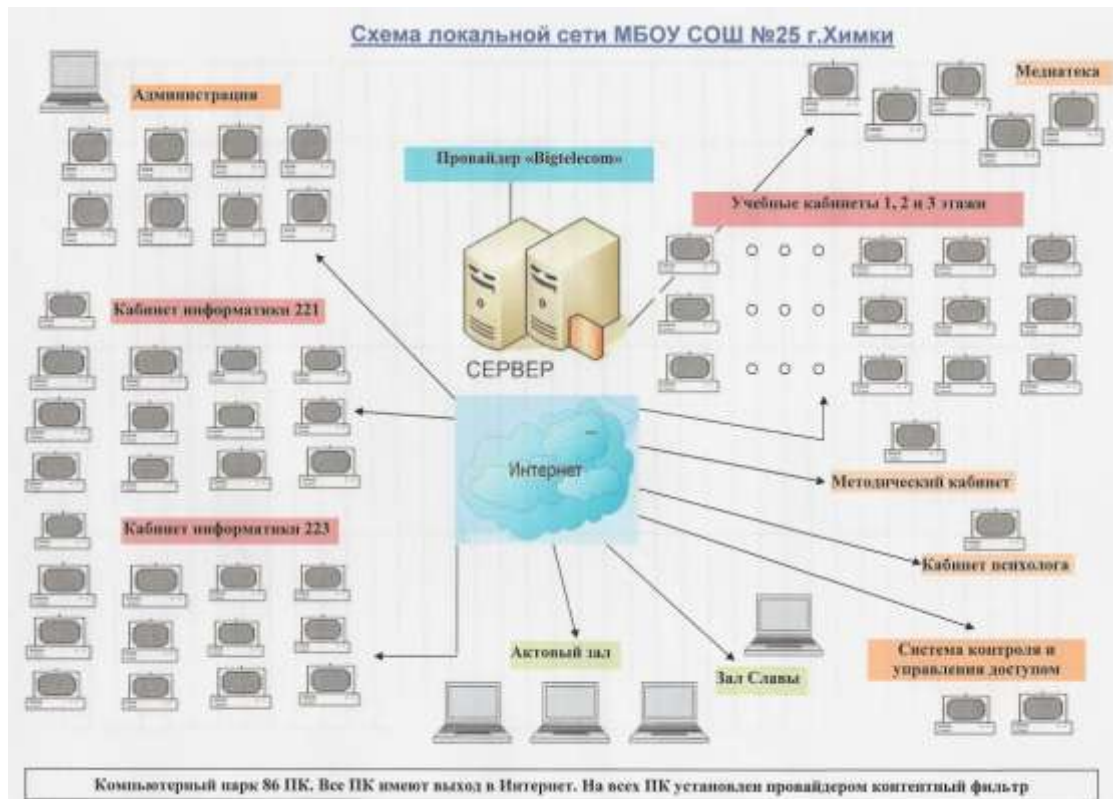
Схема локальной сети МБОУ СОШ №25 г.Химки

Администрация

Медиатека

Провайдер «Bigtelecom»

Учебные кабинеты 1, 2 и 3 этажи

Кабинет информатики 221

СЕРВЕР

Интернет

Методический кабинет

Кабинет информатики 223

Кабинет психолога

Система контроля и управления доступом

Актовый зал

Зал Славы

Компьютерный парк 86 ПК. Все ПК имеют выход в Интернет. На всех ПК установлен провайдером контентный фильтр